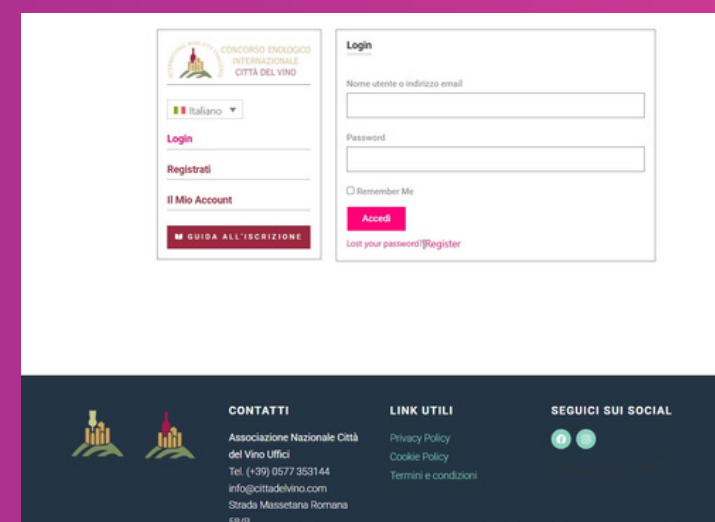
CONCORSO ENOLOGICO INTERNAZIONALE CITTÀ DEL VINO

Italiano ▼

Login

Registrati

Il Mio Account

GUIDA ALL'ISCRIZIONE

Login

Nome utente o indirizzo email

Password

Remember Me

Accedi

Lost your password? | Register

CONTATTI

Associazione Nazionale Città del Vino Uffici

Tel. (+39) 0577 353144

info@cittadelvino.com

Strada Massetana Romana 58/B

LINK UTILI

Privacy Policy

Cookie Policy

Termini e condizioni

SEGUICI SUI SOCIAL